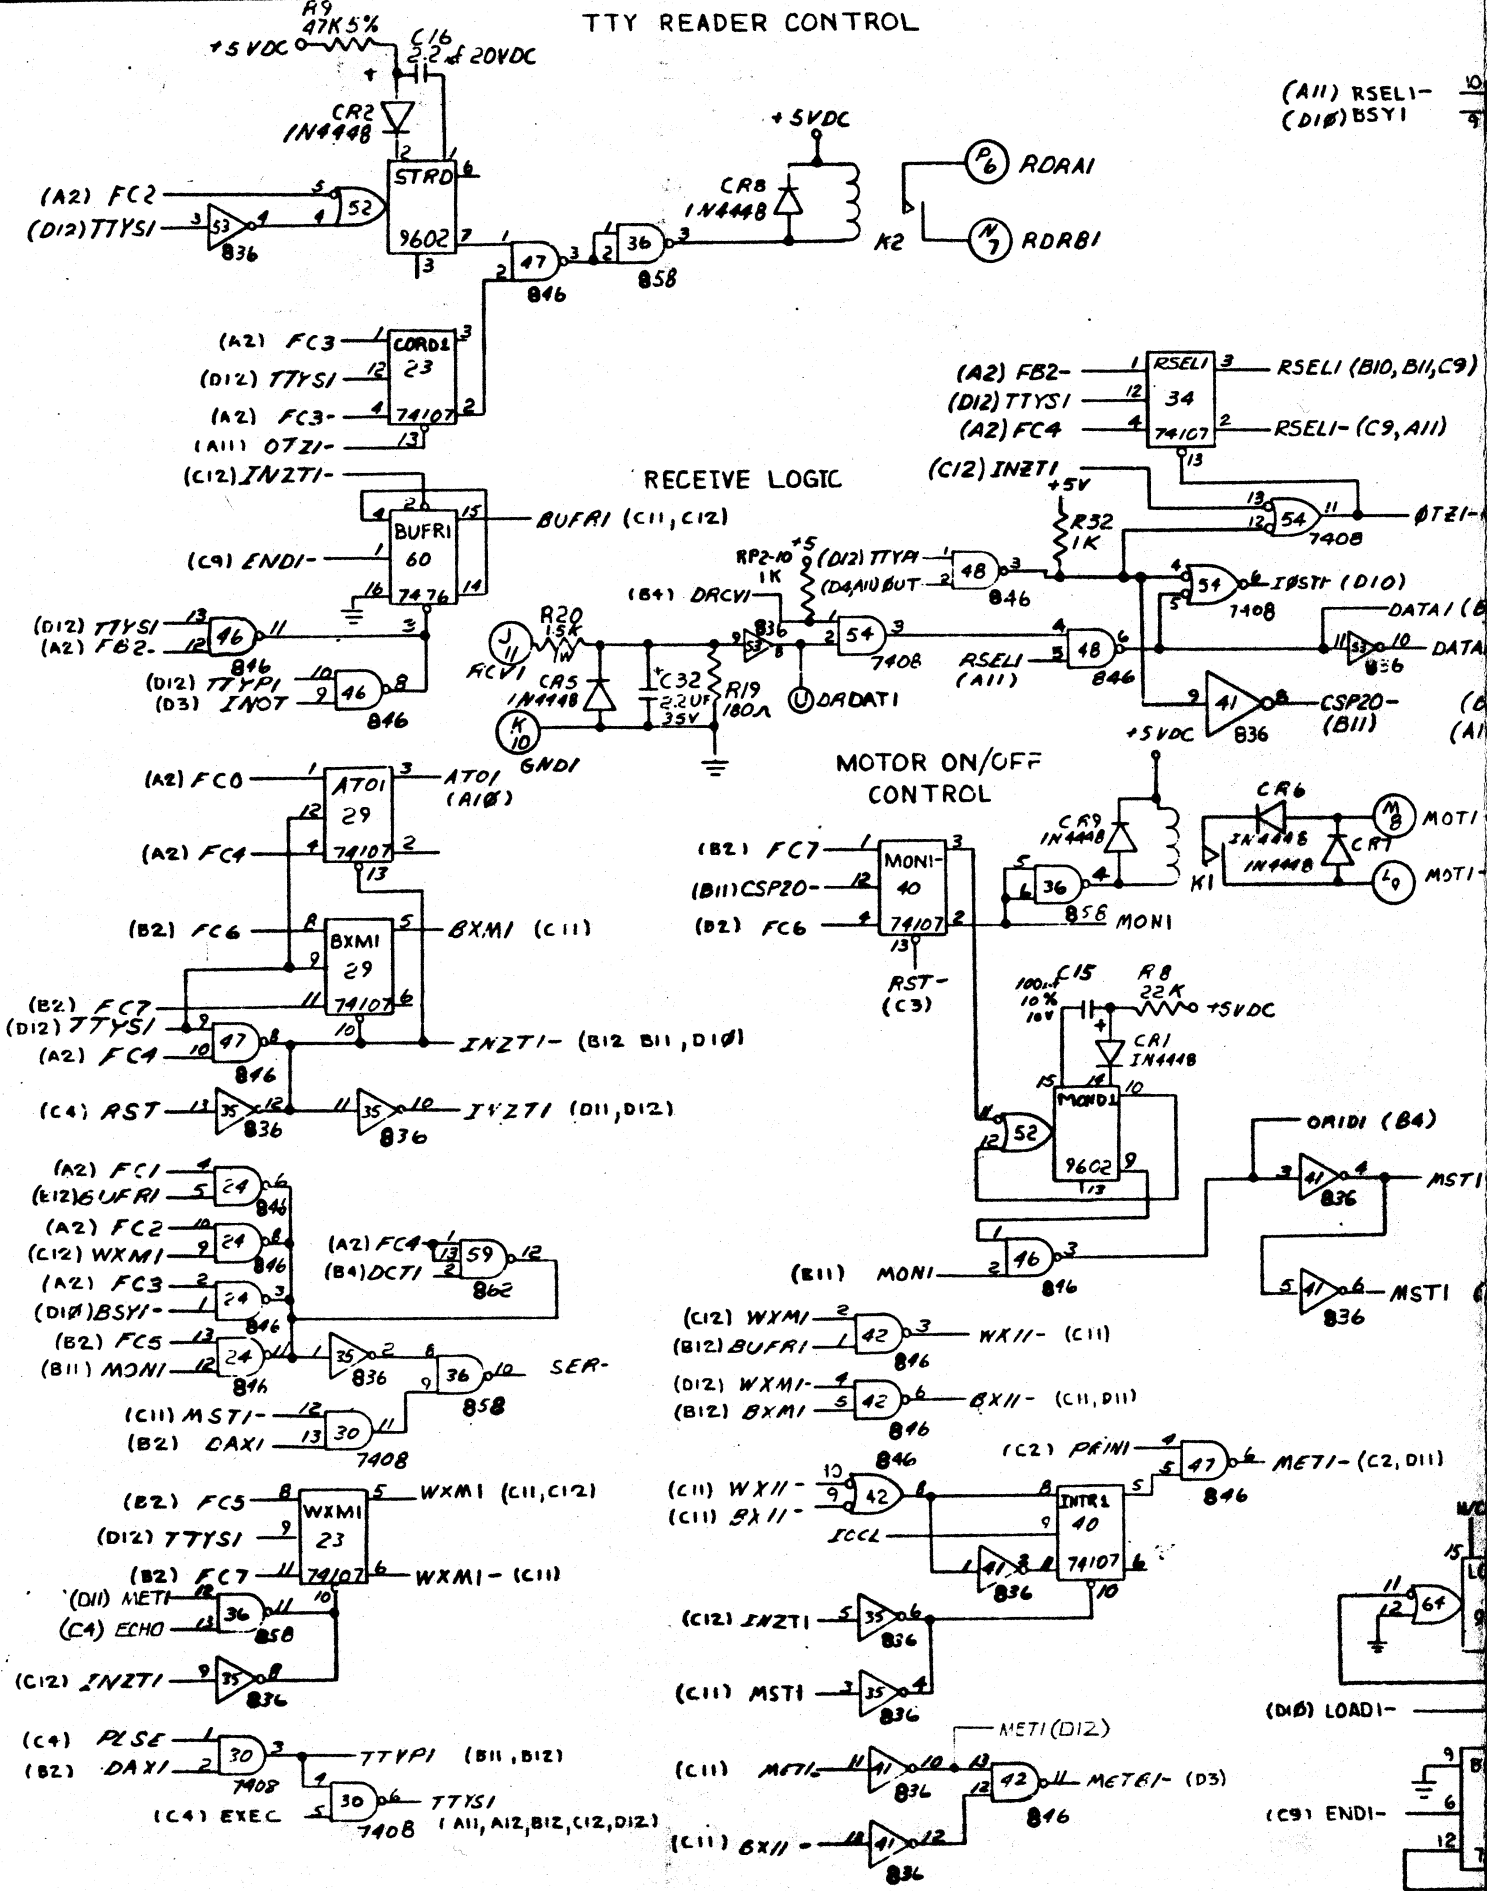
TTY READER CONTROL

R9 47K 5%
+5 VDC
C16 2.2 uf 20VDC
CR2 1N4448
(A2) FC2
(D12) TTYS1
53
836
52
STRD
9602
47
846
36
858
+5VDC
CR8 1N4448
K2
P 6 RDRA1
N 7 RDRB1

(A11) RSEL1-
(D10) BSY1

(A2) FC3
(D12) TTYS1
(A2) FC3-
(A11) OTZ1-
CORD1
23
74107

(A2) FB2-
(D12) TTYS1
(A2) FC4
RSEL1
34
74107
RSEL1 (B10, B11, C9)
RSEL1- (C9, A11)

(C12) INZT1-
RECEIVE LOGIC
(C12) INZT1
+5V
R32 1K
54
7408
ØTZ1-
BUFR1
60
7476
BUFR1 (C11, C12)
(C9) END1-
(D12) TTYS1
(A2) FB2-
46
846
(D12) TTYP1
(D3) INOT
46
846

RP2-10 1K
+5
(B4) DRCV1
(D12) TTYP1
(D4,A11) OUT
48
846
54
7408
IØST1 (D10)
DATA1 (B
DATA
836
J 11
RCV1
R20 1.5K 1W
CR5 1N4448
C32 2.2UF 35V
R19 180Ω
836
54
7408
U DRDAT1
RSEL1 (A11)
48
846
41
836
CSP20- (B11)
K 10 GND1
+5VDC

(A2) FC0
AT01
29
74107
AT01 (A10)
(A2) FC4
(B2) FC6
BXM1
29
74107
BXM1 (C11)
(B2) FC7
(D12) TTYS1
(A2) FC4
47
846
INZT1- (B12 B11, D10)
(C4) RST
35
836
35
836
INZT1 (D11, D12)

MOTOR ON/OFF CONTROL
(B2) FC7
(B11) CSP20-
(B2) FC6
MON1-
40
74107
RST- (C3)
CR9 1N4448
36
858
MON1
K1
CR6 1N4448
CR7 1N4448
M 8 MOT1
L 9 MOT1
C15 100uf 10% 10V
R8 22K
+5VDC
CR1 1N4448
52
MON2
9602
ORID1 (B4)
41
836
MST1
41
836
MST1
(B11) MON1
46
846

(A2) FC1
(E12) BUFR1
24
846
(A2) FC2
(C12) WXM1
24
846
(A2) FC3
(D10) BSY1-
24
846
(B2) FC5
(B11) MON1
24
846
(A2) FC4
(B4) DCT1
59
862
35
836
36
858
SER-
(C11) MST1-
(B2) DAX1
30
7408

(C12) WXM1
(B12) BUFR1
42
846
WX11- (C11)
(D12) WXM1-
(B12) BXM1
42
846
BX11- (C11, D11)
846
(C11) WX11-
(C11) BX11-
42
ICCL
41
836
INTR1
40
74107
(C2) PRIN1
47
846
MET1- (C2, D11)

(B2) FC5
(D12) TTYS1
(B2) FC7
WXM1
23
74107
WXM1 (C11, C12)
WXM1- (C11)
(D11) MET1
(C4) ECHO
36
858
(C12) INZT1
35
836
(C12) INZT1
35
836
(C11) MST1
35
836

(C4) PLSE
(B2) DAX1
30
7408
TTYP1 (B11, B12)
(C4) EXEC
30
7408
TTYS1 (A11, A12, B12, C12, D12)

MET1 (D12)
(C11) MET1
41
836
42
846
METE1- (D3)
(C11) BX11
41
836

64
(D10) LOAD1-
(C9) END1-